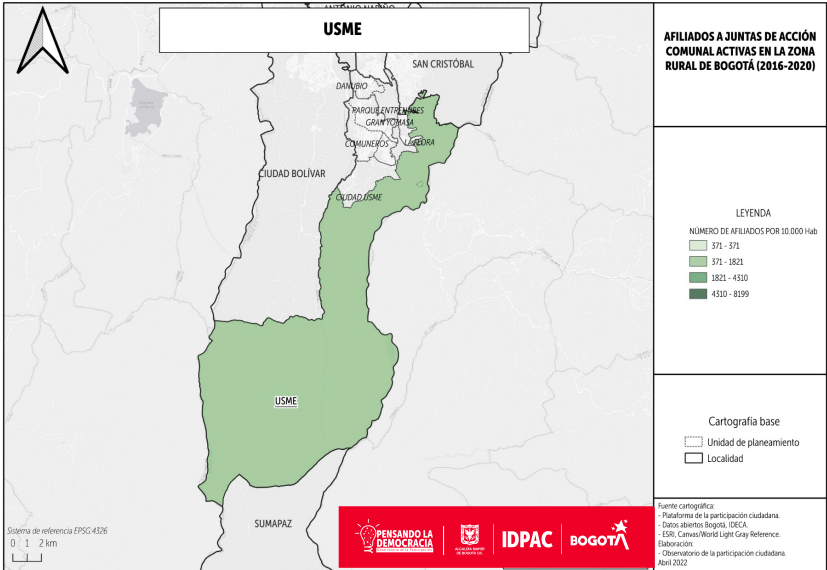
ANTONIO NARIÑO

USME

SAN CRISTÓBAL

DANUBIO

PARQUE ENTRENUBES

GRAN YOMASA

COMUNEROS

LA FLORA

CIUDAD BOLÍVAR

CIUDAD USME

USME

SUMAPAZ

Sistema de referencia EPSG:4326

0 1 2 km

AFILIADOS A JUNTAS DE ACCIÓN COMUNAL ACTIVAS EN LA ZONA RURAL DE BOGOTÁ (2016-2020)

LEYENDA

NÚMERO DE AFILIADOS POR 10.000 Hab

371 - 371

371 - 1821

1821 - 4310

4310 - 8199

Cartografía base

Unidad de planeamiento

Localidad

Fuente cartográfica:
- Plataforma de la participación ciudadana.
- Datos abiertos Bogotá, IDECA.
- ESRI, Canvas/World Light Gray Reference.
Elaboración:
- Observatorio de la participación ciudadana.
Abril 2022

PENSANDO LA DEMOCRACIA

ALCALDÍA MAYOR DE BOGOTÁ D.C.

IDPAC

BOGOTÁ